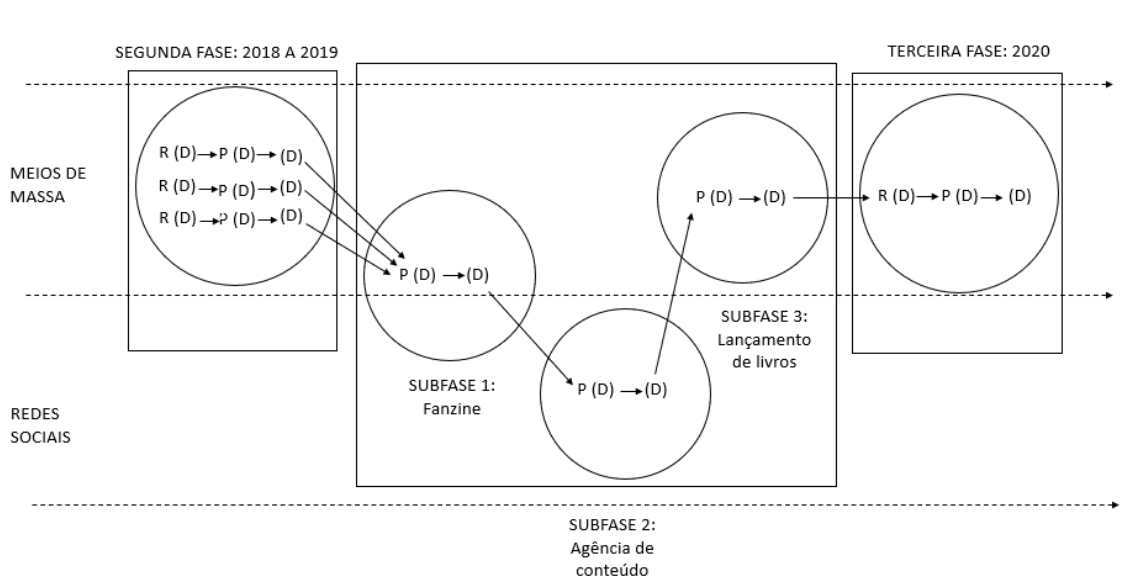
SEGUNDA FASE: 2018 A 2019

TERCEIRA FASE: 2020

MEIOS DE MASSA

R (D) → P (D) → (D)
R (D) → P (D) → (D)
R (D) → P (D) → (D)

P (D) → (D)

P (D) → (D)

R (D) → P (D) → (D)

P (D) → (D)

SUBFASE 3: Lançamento de livros

SUBFASE 1: Fanzine

REDES SOCIAIS

SUBFASE 2: Agência de conteúdo